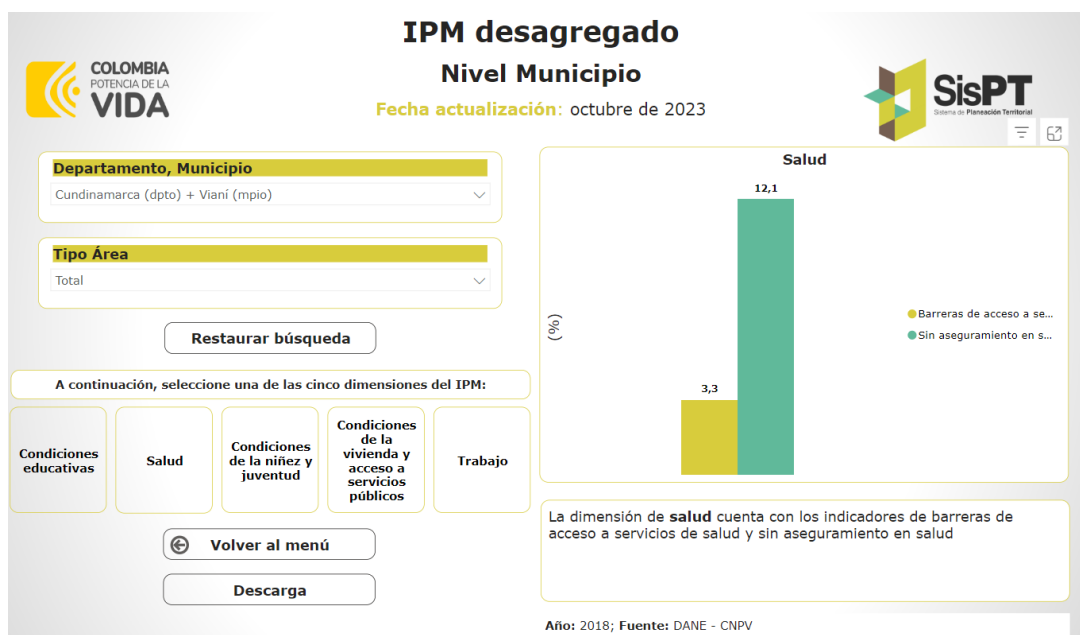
IPM desagregado

Nivel Municipio

Fecha actualización: octubre de 2023

COLOMBIA POTENCIA DE LA VIDA

SisPT Sistema de Planeación Territorial

Departamento, Municipio

Cundinamarca (dpto) + Vianí (mpio)

Tipo Área

Total

Restaurar búsqueda

A continuación, seleccione una de las cinco dimensiones del IPM:

Condiciones educativas

Salud

Condiciones de la niñez y juventud

Condiciones de la vivienda y acceso a servicios públicos

Trabajo

Volver al menú

Descarga

Salud

(%)

12,1

3,3

Barreras de acceso a se...

Sin aseguramiento en s...

La dimensión de **salud** cuenta con los indicadores de barreras de acceso a servicios de salud y sin aseguramiento en salud

Año: 2018; Fuente: DANE - CNPV